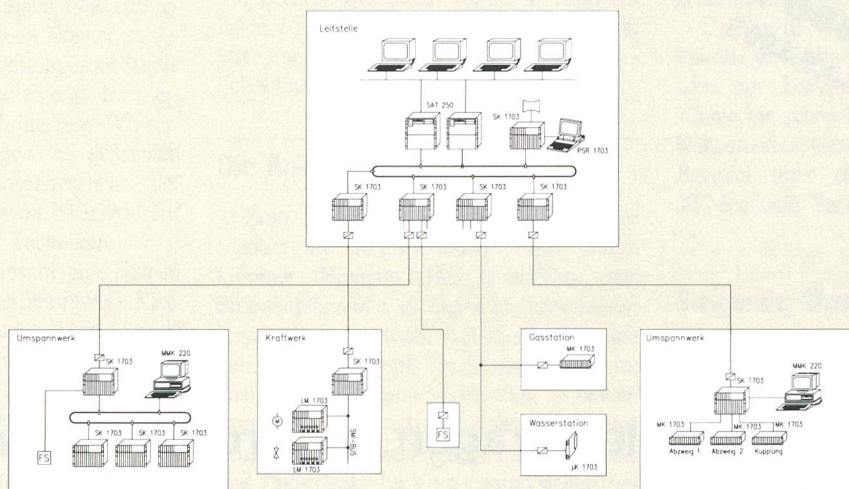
Leitstelle

SAT 250

SK 1703

PSR 1703

SK 1703
SK 1703
SK 1703
SK 1703

Umspannwerk

SK 1703

MMK 220

SK 1703
SK 1703
SK 1703

FS

Kraftwerk

SK 1703

LM 1703

SM-BUS

LM 1703

M

FS

Gasstation

MK 1703

Wasserstation

µK 1703

Umspannwerk

MMK 220

SK 1703

MK 1703
MK 1703
MK 1703
MK 1703

Abzweig 1
Abzweig 2
Kupplung